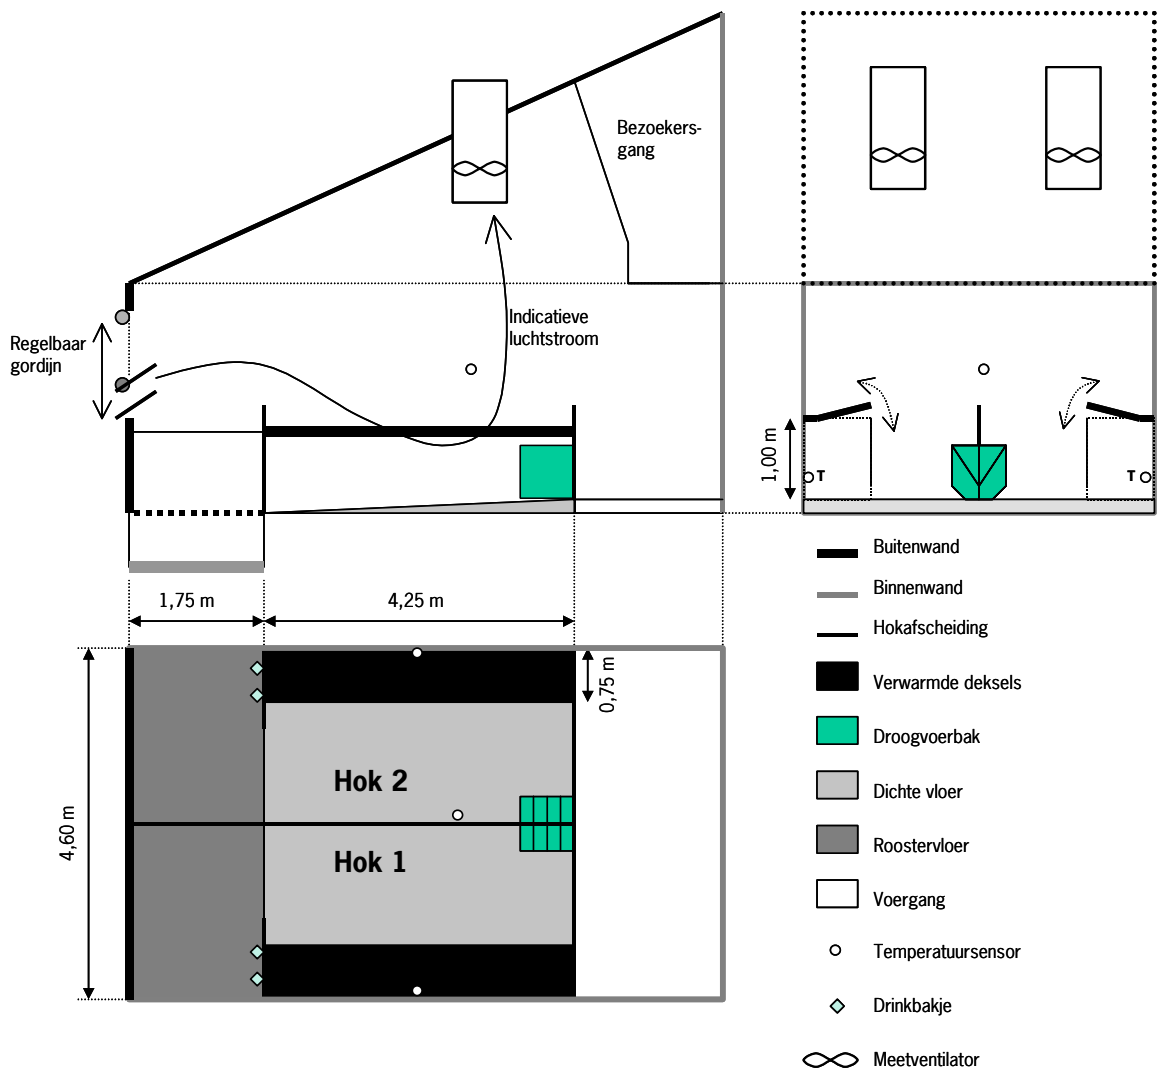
Bezoekersgang

Regelbaar gordijn

Indicatieve luchtstroom

1,00 m

T

T

1,75 m

4,25 m

4,60 m

0,75 m

Hok 2

Hok 1

Buitenwand

Binnenwand

Hokafscheiding

Verwarmde deksels

Droogvoerbak

Dichte vloer

Roostervloer

Voergang

Temperatuursensor

Drinkbakje

Meetventilator